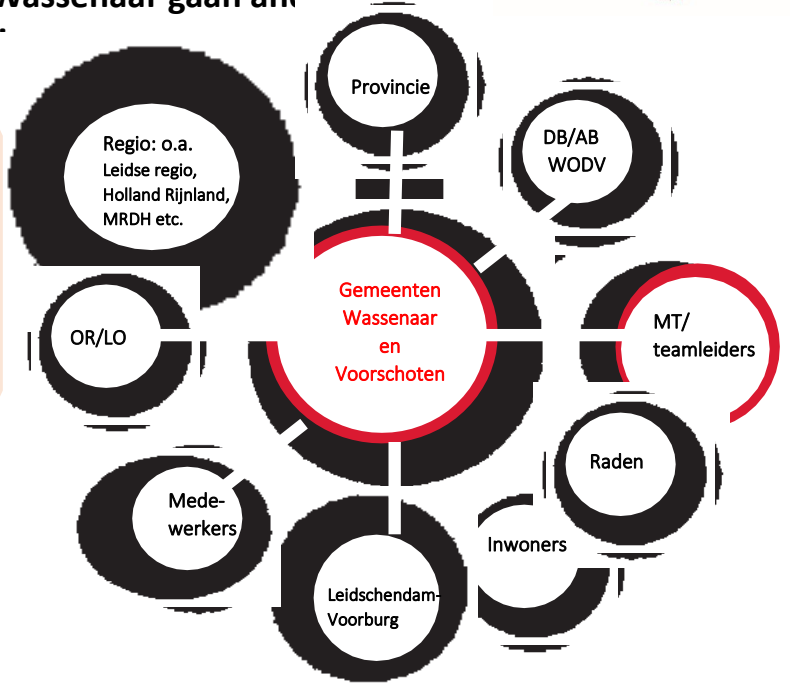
Wassenaar gaan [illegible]

Provincie

Regio: o.a. Leidse regio, Holland Rijnland, MRDH etc.

DB/AB WODV

Gemeenten Wassenaar en Voorschoten

OR/LO

MT/ teamleiders

Raden

Medewerkers

Inwoners

Leidschendam-Voorburg